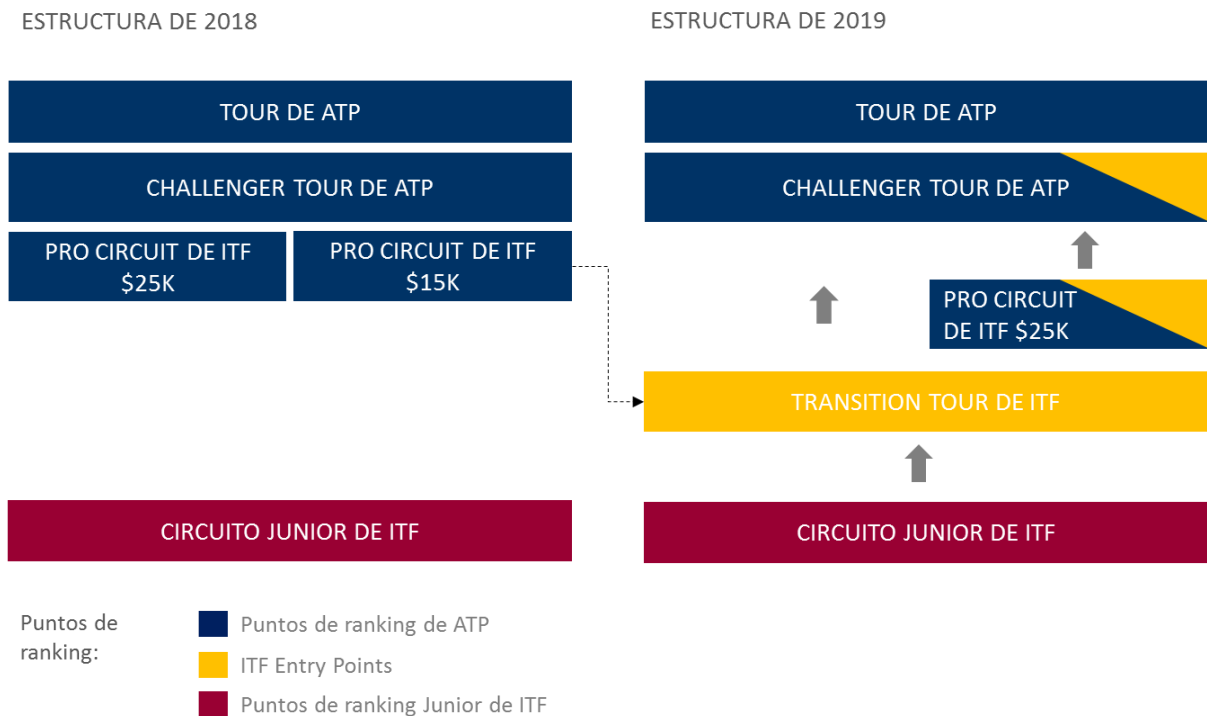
ESTRUCTURA DE 2018

TOUR DE ATP

CHALLENGER TOUR DE ATP

PRO CIRCUIT DE ITF $25K

PRO CIRCUIT DE ITF $15K

CIRCUITO JUNIOR DE ITF

ESTRUCTURA DE 2019

TOUR DE ATP

CHALLENGER TOUR DE ATP

PRO CIRCUIT DE ITF $25K

TRANSITION TOUR DE ITF

CIRCUITO JUNIOR DE ITF

Puntos de ranking:

Puntos de ranking de ATP

ITF Entry Points

Puntos de ranking Junior de ITF